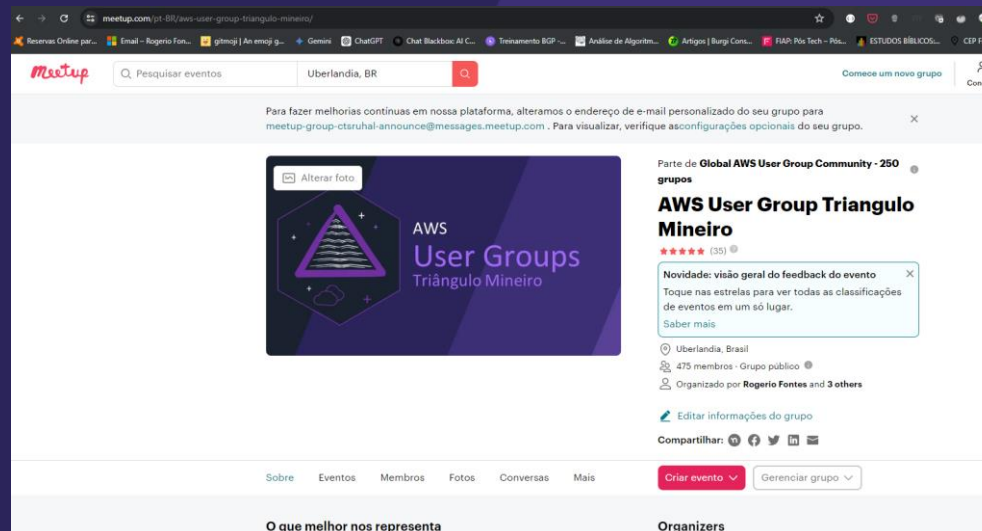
meetup.com/pt-BR/aws-user-group-triangulo-mineiro/

Reservas Online par... Email – Rogerio Fon... gitmoji | An emoji g... Gemini ChatGPT Chat Blackbox: AI C... Treinamento BGP -... Análise de Algoritm... Artigos | Burgi Cons... FIAP: Pós Tech – Pós... ESTUDOS BÍBLICOS... CEP F

Meetup Pesquisar eventos Uberlandia, BR Comece um novo grupo

Para fazer melhorias contínuas em nossa plataforma, alteramos o endereço de e-mail personalizado do seu grupo para meetup-group-ctsruhal-announce@messages.meetup.com . Para visualizar, verifique asconfigurações opcionais do seu grupo.

Alterar foto

AWS
User Groups
Triângulo Mineiro

Parte de Global AWS User Group Community - 250 grupos

AWS User Group Triangulo Mineiro

(35)

Novidade: visão geral do feedback do evento
Toque nas estrelas para ver todas as classificações de eventos em um só lugar.
Saber mais

Uberlandia, Brasil
475 membros · Grupo público
Organizado por Rogerio Fontes and 3 others

Editar informações do grupo

Compartilhar:

Sobre Eventos Membros Fotos Conversas Mais Criar evento Gerenciar grupo

O que melhor nos representa

Organizers